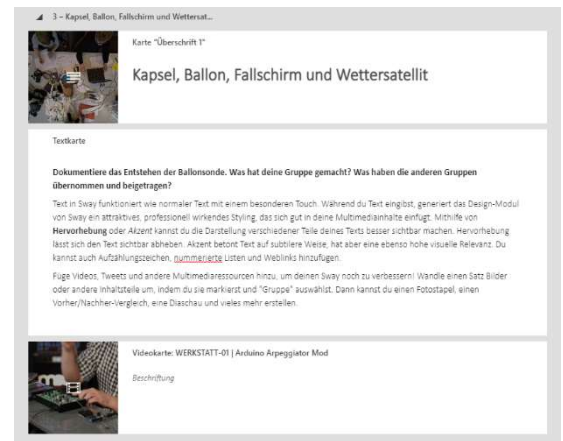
3 – Kapsel, Ballon, Fallschirm und Wettersat...

Karte "Überschrift 1"

Kapsel, Ballon, Fallschirm und Wettersatellit

Textkarte

**Dokumentiere das Entstehen der Ballonsonde. Was hat deine Gruppe gemacht? Was haben die anderen Gruppen übernommen und beigetragen?**

Text in Sway funktioniert wie normaler Text mit einem besonderen Touch. Während du Text eingibst, generiert das Design-Modul von Sway ein attraktives, professionell wirkendes Styling, das sich gut in deine Multimediainhalte einfügt. Mithilfe von **Hervorhebung** oder *Akzent* kannst du die Darstellung verschiedener Teile deines Texts besser sichtbar machen. Hervorhebung lässt sich den Text sichtbar abheben. Akzent betont Text auf subtilere Weise, hat aber eine ebenso hohe visuelle Relevanz. Du kannst auch Aufzählungszeichen, nummerierte Listen und Weblinks hinzufügen.

Füge Videos, Tweets und andere Multimediaressourcen hinzu, um deinen Sway noch zu verbessern! Wandle einen Satz Bilder oder andere Inhaltsteile um, indem du sie markierst und "Gruppe" auswählst. Dann kannst du einen Fotostapel, einen Vorher/Nachher-Vergleich, eine Diaschau und vieles mehr erstellen.

Videokarte: WERKSTATT-01 | Arduino Arpeggiator Mod

Beschriftung